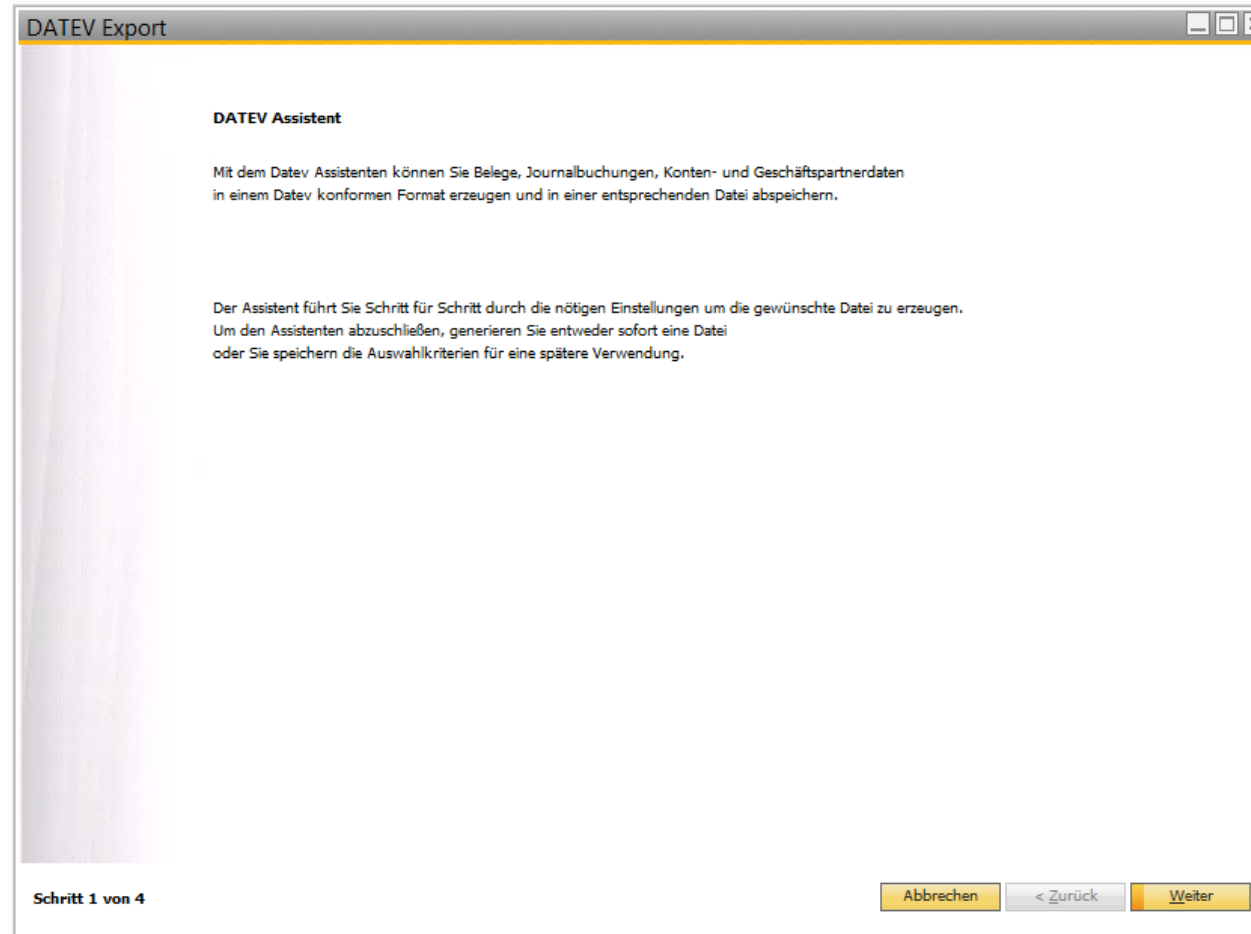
DATEV Export

DATEV Assistent

Mit dem Datev Assistenten können Sie Belege, Journalbuchungen, Konten- und Geschäftspartnerdaten in einem Datev konformen Format erzeugen und in einer entsprechenden Datei abspeichern.

Der Assistent führt Sie Schritt für Schritt durch die nötigen Einstellungen um die gewünschte Datei zu erzeugen.
Um den Assistenten abzuschließen, generieren Sie entweder sofort eine Datei
oder Sie speichern die Auswahlkriterien für eine spätere Verwendung.

Schritt 1 von 4

Abbrechen
< Zurück
Weiter